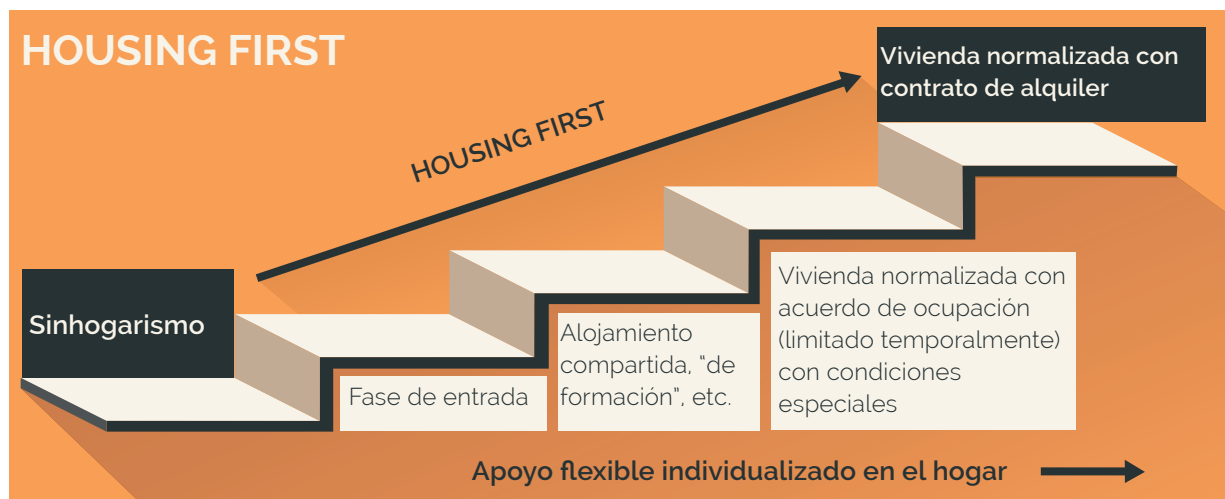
HOUSING FIRST

HOUSING FIRST

Vivienda normalizada con contrato de alquiler

Sinhogarismo

Fase de entrada

Alojamiento compartida, "de formación", etc.

Vivienda normalizada con acuerdo de ocupación (limitado temporalmente) con condiciones especiales

Apoyo flexible individualizado en el hogar